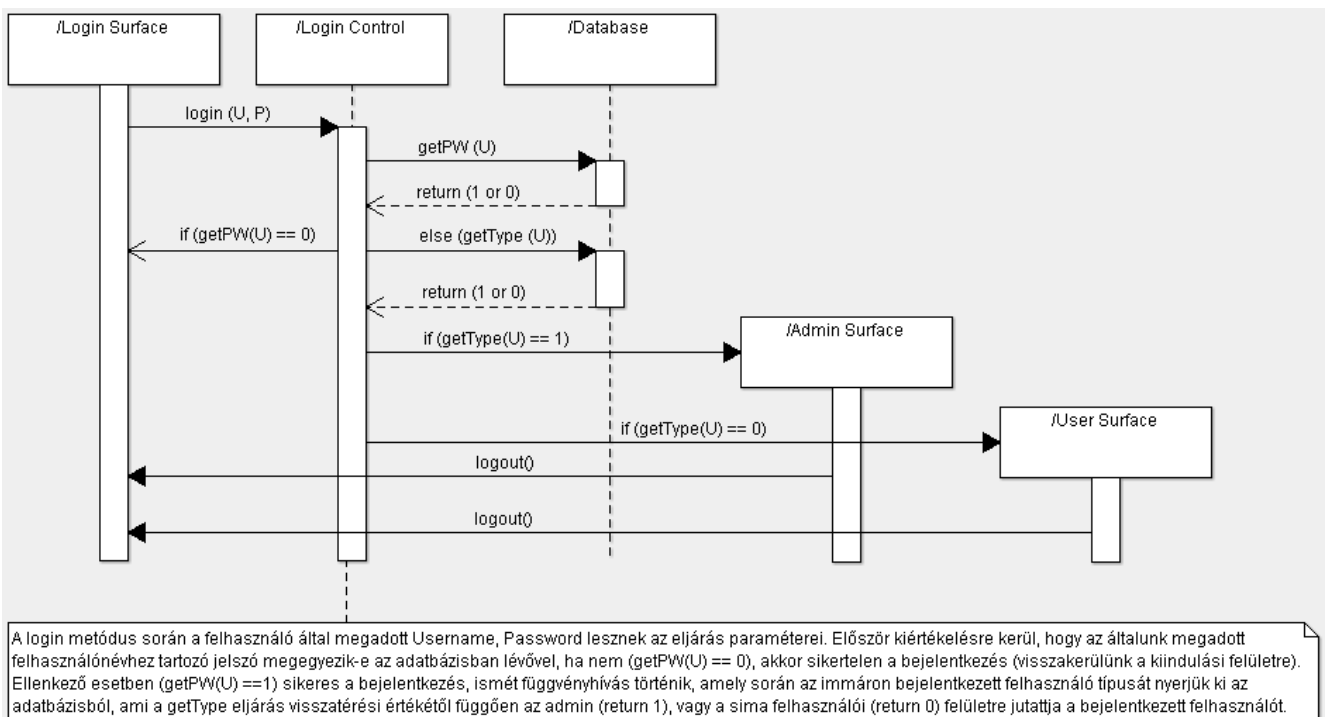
/Login Surface

/Login Control

/Database

login (U, P)

getPW (U)

return (1 or 0)

if (getPW(U) == 0)

else (getType (U))

return (1 or 0)

/Admin Surface

if (getType(U) == 1)

/User Surface

if (getType(U) == 0)

logout()

logout()

A login metódus során a felhasználó által megadott Username, Password lesznek az eljárás paraméterei. Először kiértékelésre kerül, hogy az általunk megadott felhasználónévhez tartozó jelszó megegyezik-e az adatbázisban lévővel, ha nem (getPW(U) == 0), akkor sikertelen a bejelentkezés (visszakerülünk a kiindulási felületre). Ellenkező esetben (getPW(U) ==1) sikeres a bejelentkezés, ismét függvényhívás történik, amely során az immáron bejelentkezett felhasználó típusát nyerjük ki az adatbázisból, ami a getType eljárás visszatérési értékétől függően az admin (return 1), vagy a sima felhasználói (return 0) felületre jutattja a bejelentkezett felhasználót.